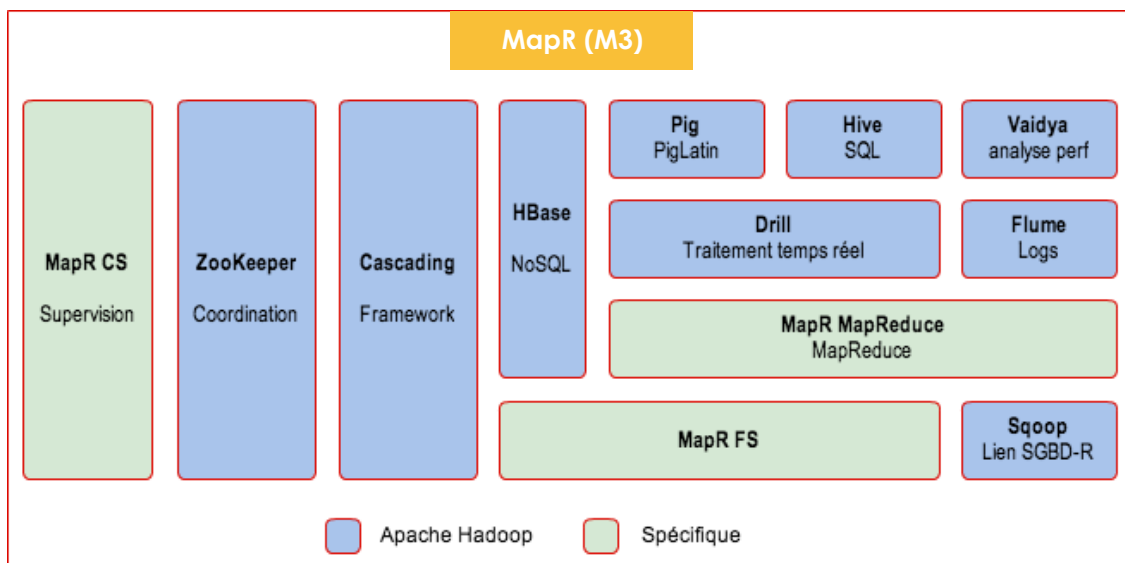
MapR (M3)

MapR CS
Supervision

ZooKeeper
Coordination

Cascading
Framework

HBase
NoSQL

Pig
PigLatin

Hive
SQL

Vaidya
analyse perf

Drill
Traitement temps réel

Flume
Logs

MapR MapReduce
MapReduce

MapR FS

Sqoop
Lien SGBD-R

Apache Hadoop

Spécifique